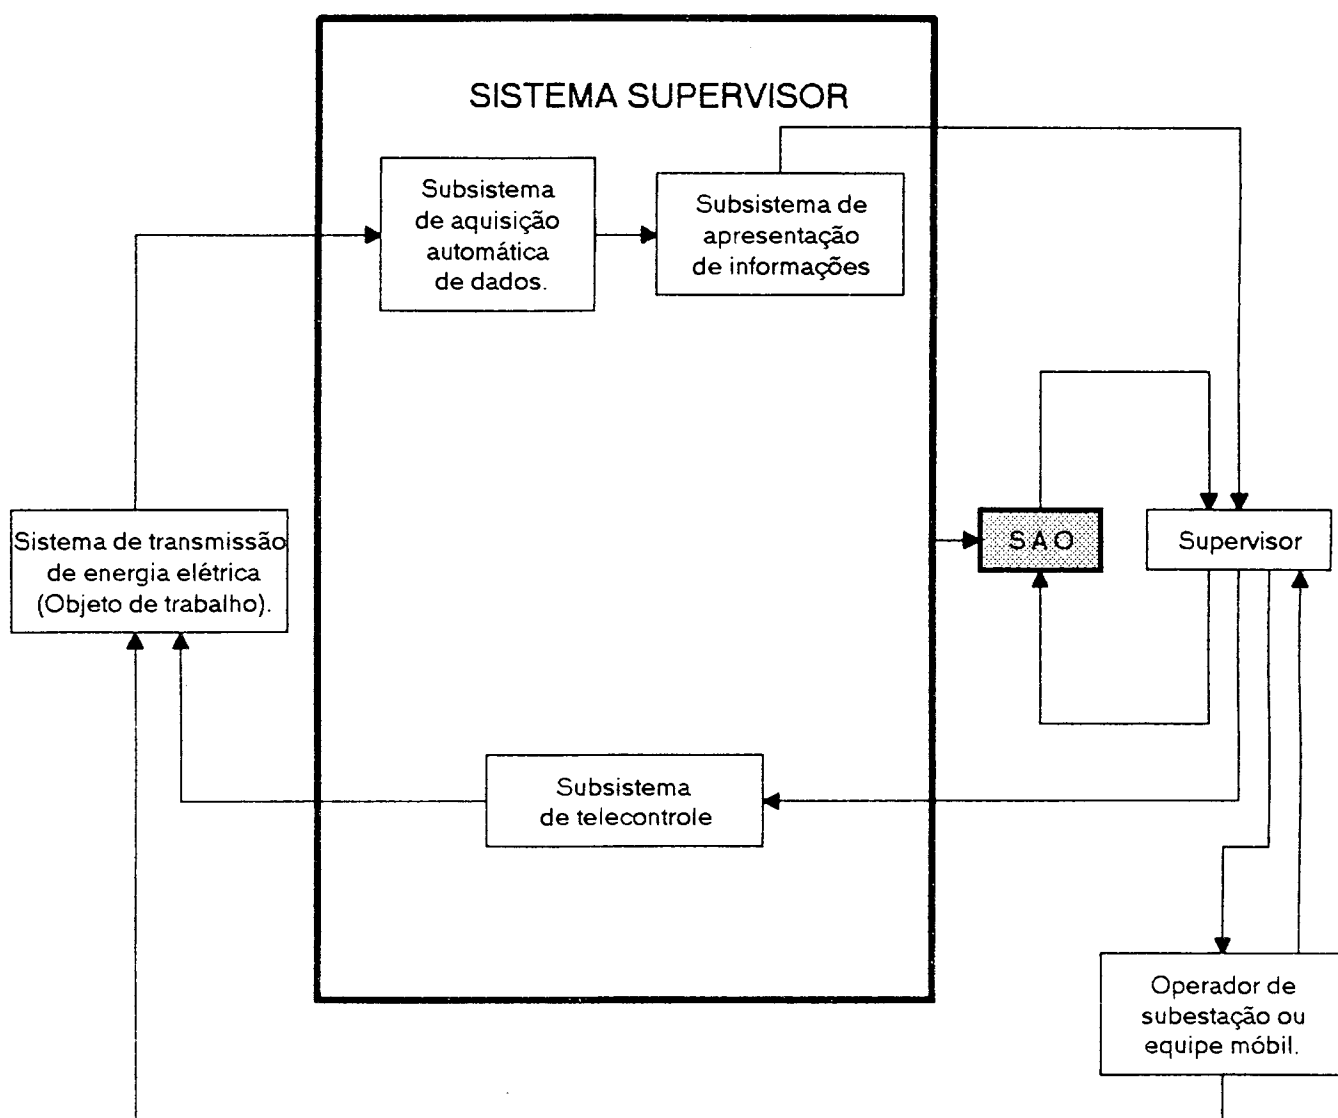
SISTEMA SUPERVISOR

Subsistema de aquisição automática de dados.

Subsistema de apresentação de informações

Sistema de transmissão de energia elétrica (Objeto de trabalho).

SAO

Supervisor

Subsistema de telecontrole

Operador de subestação ou equipe móbil.